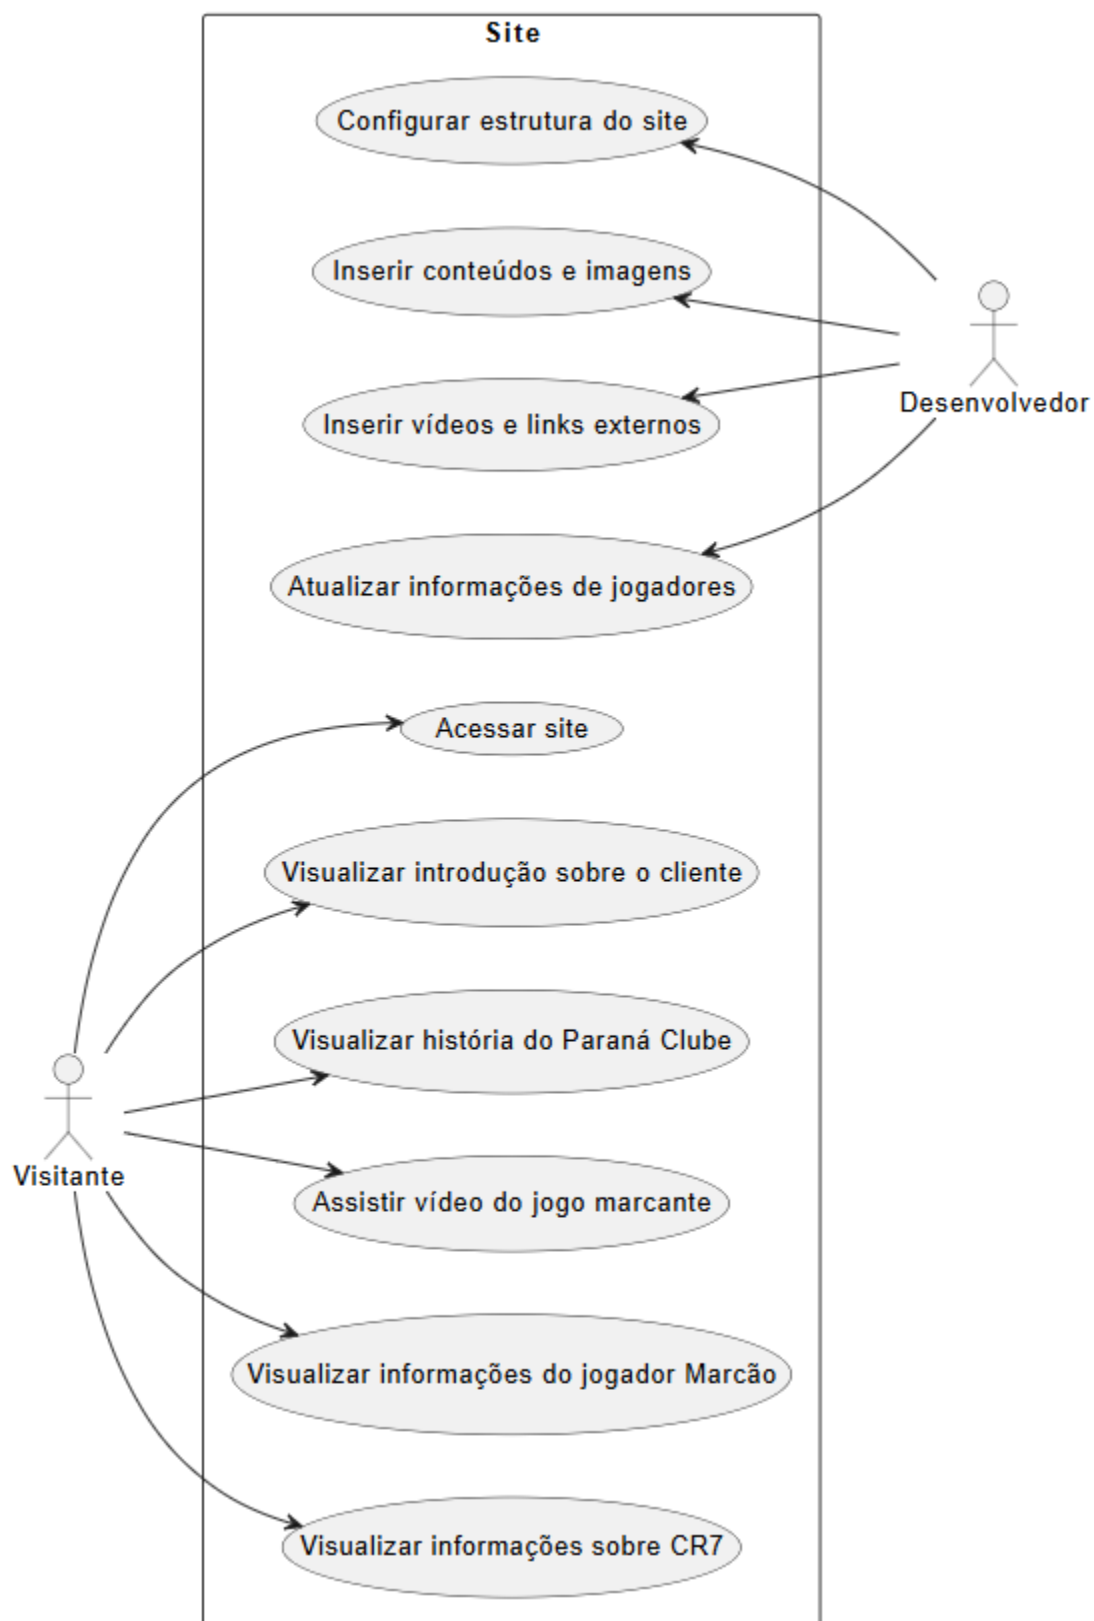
Site

Configurar estrutura do site

Inserir conteúdos e imagens

Inserir vídeos e links externos

Atualizar informações de jogadores

Desenvolvedor

Acessar site

Visualizar introdução sobre o cliente

Visualizar história do Paraná Clube

Assistir vídeo do jogo marcante

Visualizar informações do jogador Marcão

Visualizar informações sobre CR7

Visitante